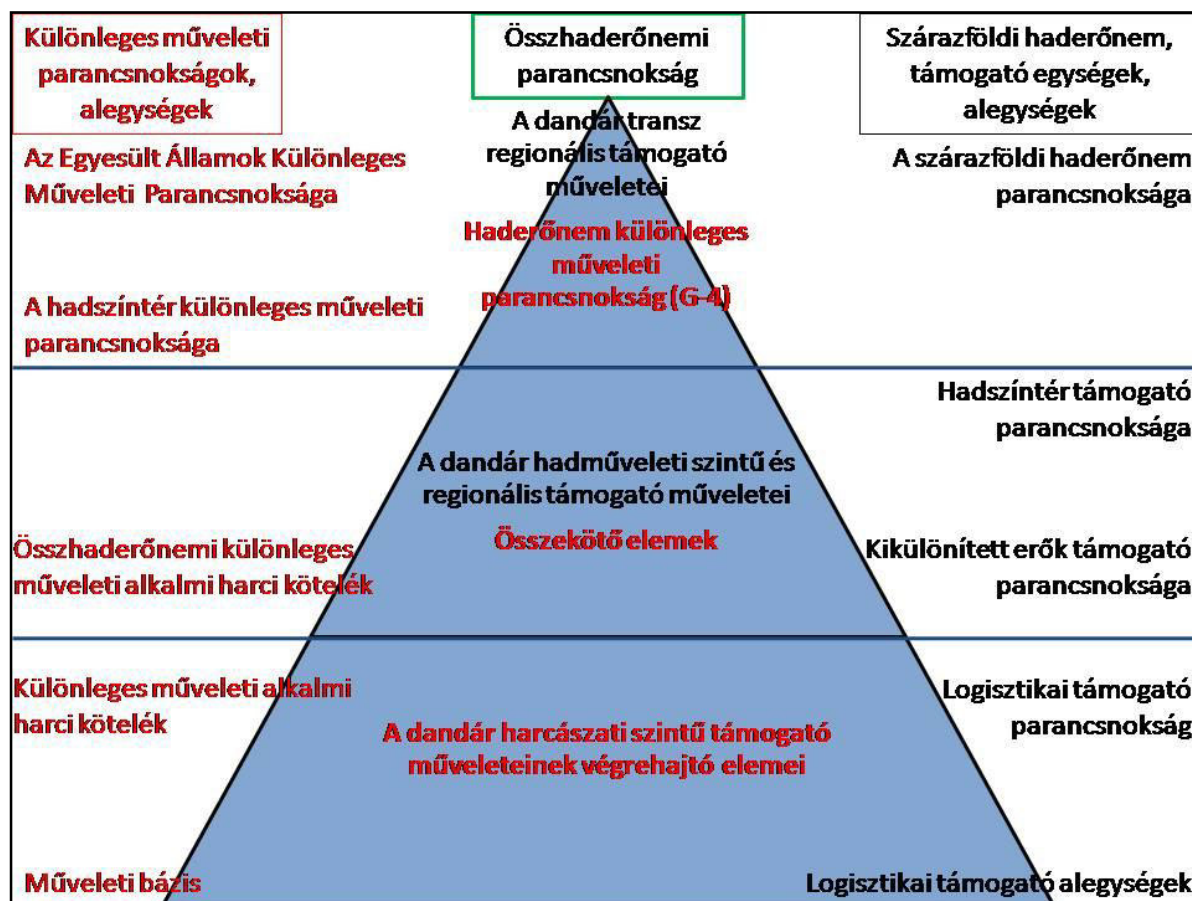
Különleges műveleti parancsnokságok, alegységek

Összhaderőnemi parancsnokság

Szárazföldi haderőnem, támogató egységek, alegységek

A dandár transz regionális támogató műveletei

Haderőnem különleges műveleti parancsnokság (G-4)

Az Egyesült Államok Különleges Műveleti Parancsnoksága

A szárazföldi haderőnem parancsnoksága

A hadszíntér különleges műveleti parancsnoksága

Hadszíntér támogató parancsnoksága

A dandár hadműveleti szintű és regionális támogató műveletei

Összekötő elemek

Összhaderőnemi különleges műveleti alkalmi harci kötelék

Kikülönített erők támogató parancsnoksága

Különleges műveleti alkalmi harci kötelék

Logisztikai támogató parancsnokság

A dandár harcászati szintű támogató műveleteinek végrehajtó elemei

Műveleti bázis

Logisztikai támogató alegységek